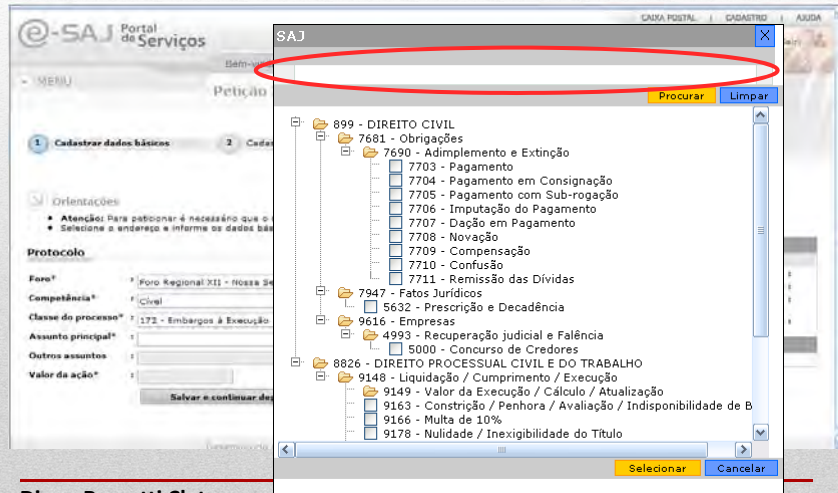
e-SAJ Portal de Serviços

CAIXA POSTAL | CADASTRO | AJUDA

Bem-vi

MENU

Petição

1 Cadastrar dados básicos

2 Cada

Orientações

• Atenção: Para peticionar é necessário que o

• Selecione o endereço e informe os dados bá

Protocolo

Foro*

Foro Regional XII - Nossa Se

Competência*

Cível

Classe do processo*

171 - Embargos à Execução

Assunto principal*

Outros assuntos

Valor da ação*

Salvar e continuar de

SAJ

Procurar

Limpar

899 - DIREITO CIVIL

7681 - Obrigações

7690 - Adimplemento e Extinção

7703 - Pagamento

7704 - Pagamento em Consignação

7705 - Pagamento com Sub-rogação

7706 - Imputação do Pagamento

7707 - Dação em Pagamento

7708 - Novação

7709 - Compensação

7710 - Confusão

7711 - Remissão das Dívidas

7947 - Fatos Jurídicos

5632 - Prescrição e Decadência

9616 - Empresas

4993 - Recuperação judicial e Falência

5000 - Concurso de Credores

8826 - DIREITO PROCESSUAL CIVIL E DO TRABALHO

9148 - Liquidação / Cumprimento / Execução

9149 - Valor da Execução / Cálculo / Atualização

9163 - Constrição / Penhora / Avaliação / Indisponibilidade de B

9166 - Multa de 10%

9178 - Nulidade / Inexigibilidade do Título

Selecionar

Cancelar

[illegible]